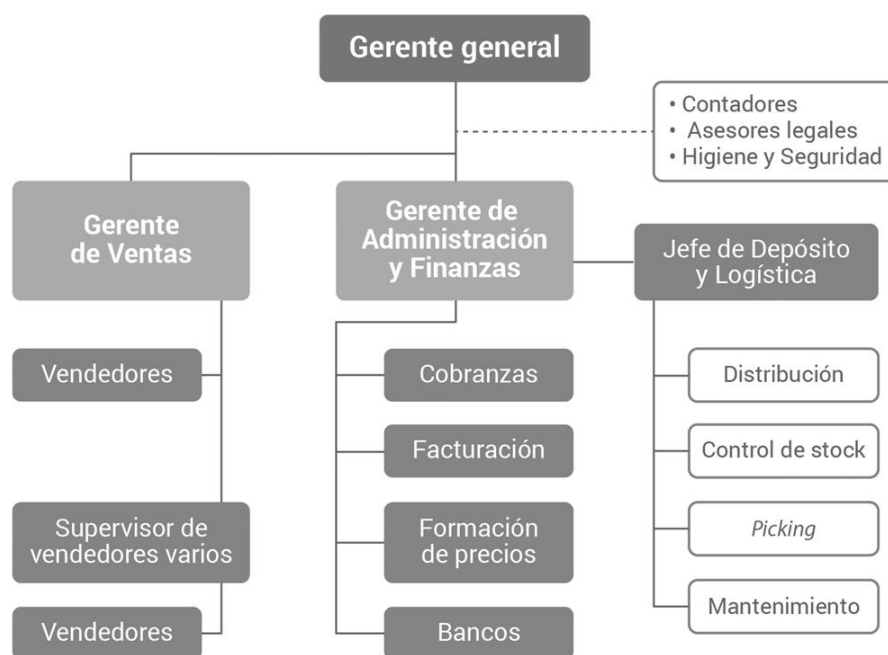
Gerente general

• Contadores
• Asesores legales
• Higiene y Seguridad

Gerente de Ventas

Gerente de Administración y Finanzas

Jefe de Depósito y Logística

Vendedores

Supervisor de vendedores varios

Vendedores

Cobranzas

Facturación

Formación de precios

Bancos

Distribución

Control de stock

Picking

Mantenimiento